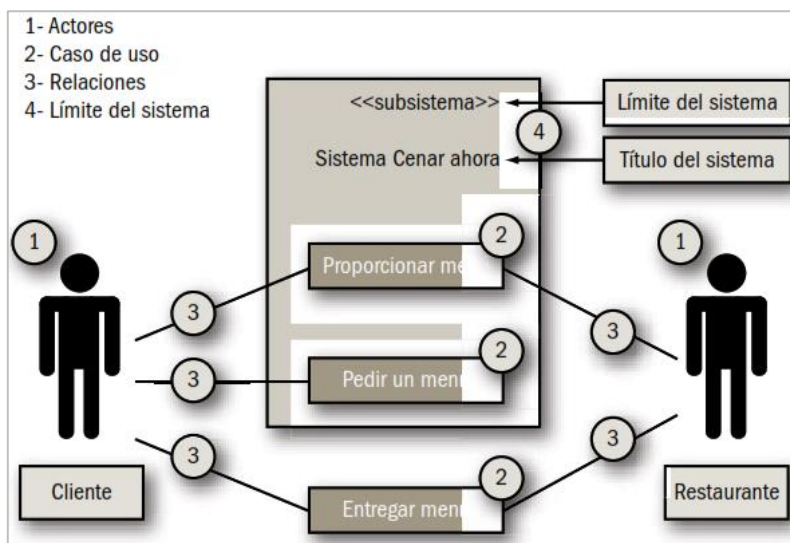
1- Actores
2- Caso de uso
3- Relaciones
4- Límite del sistema

<<subsistema>>

Sistema Cenar ahora

4

Límite del sistema

Título del sistema

1

2

Proporcionar me

1

3

3

2

3

Pedir un men

3

3

2

Cliente

Entregar men

Restaurante